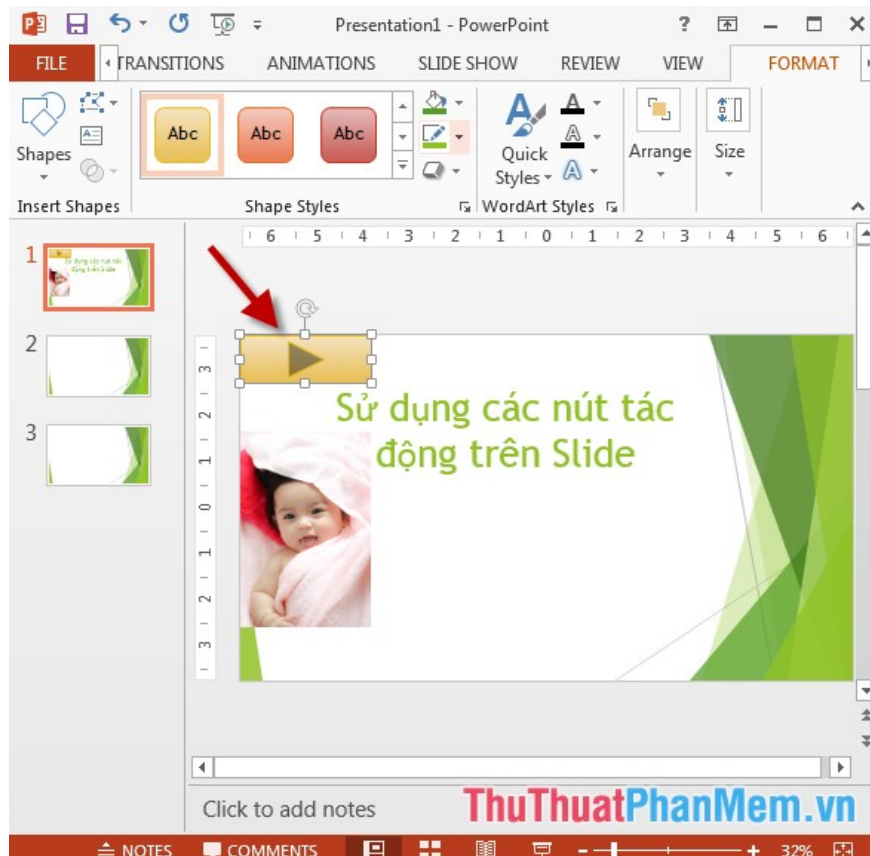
Presentation1 - PowerPoint

FILE TRANSITIONS ANIMATIONS SLIDE SHOW REVIEW VIEW FORMAT

Shapes
Insert Shapes
Abc Abc Abc
Shape Styles
Quick Styles
WordArt Styles
Arrange
Size

6 5 4 3 2 1 0 1 2 3 4 5 6

1
Sử dụng các nút tác động trên Slide
2
3

3 2 1 0 1 2 3

Sử dụng các nút tác động trên Slide

Click to add notes

ThuThuatPhanMem.vn

NOTES COMMENTS 32%